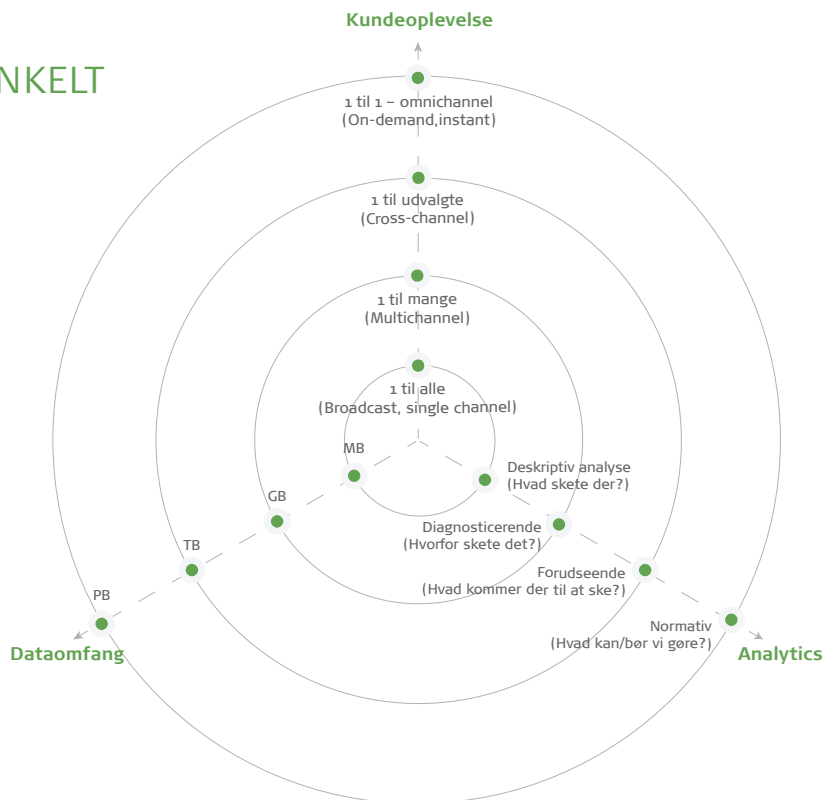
NKELT

Kundeoplevelse

1 til 1 – omnichannel
(On-demand,instant)

1 til udvalgte
(Cross-channel)

1 til mange
(Multichannel)

1 til alle
(Broadcast, single channel)

MB

GB

TB

PB

Dataomfang

Deskriptiv analyse
(Hvad skete der?)

Diagnosticerende
(Hvorfor skete det?)

Forudseende
(Hvad kommer der til at ske?)

Normativ
(Hvad kan/bør vi gøre?)

Analytics